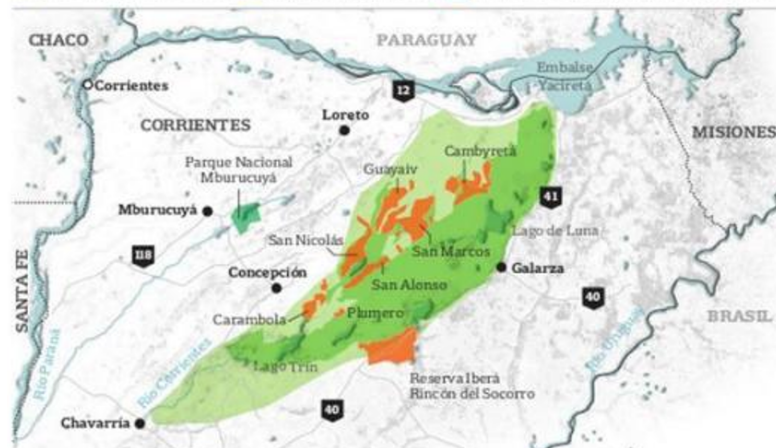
CHACO
PARAGUAY
Corrientes
Embalse Yacyretá
12
CORRIENTES
Loreto
MISIONES
Parque Nacional Mburucuyá
Guayaiv
Cambyretá
41
Mburucuyá
Lago de Luna
San Nicolás
San Marcos
118
Galarza
Concepción
San Alonso
40
SANTA FE
Carambola
Plumero
BRASIL
Río Paraná
Río Corrientes
Lago Trin
Río Uruguay
Reserva Iberá Rincón del Socorro
Chavarría
40